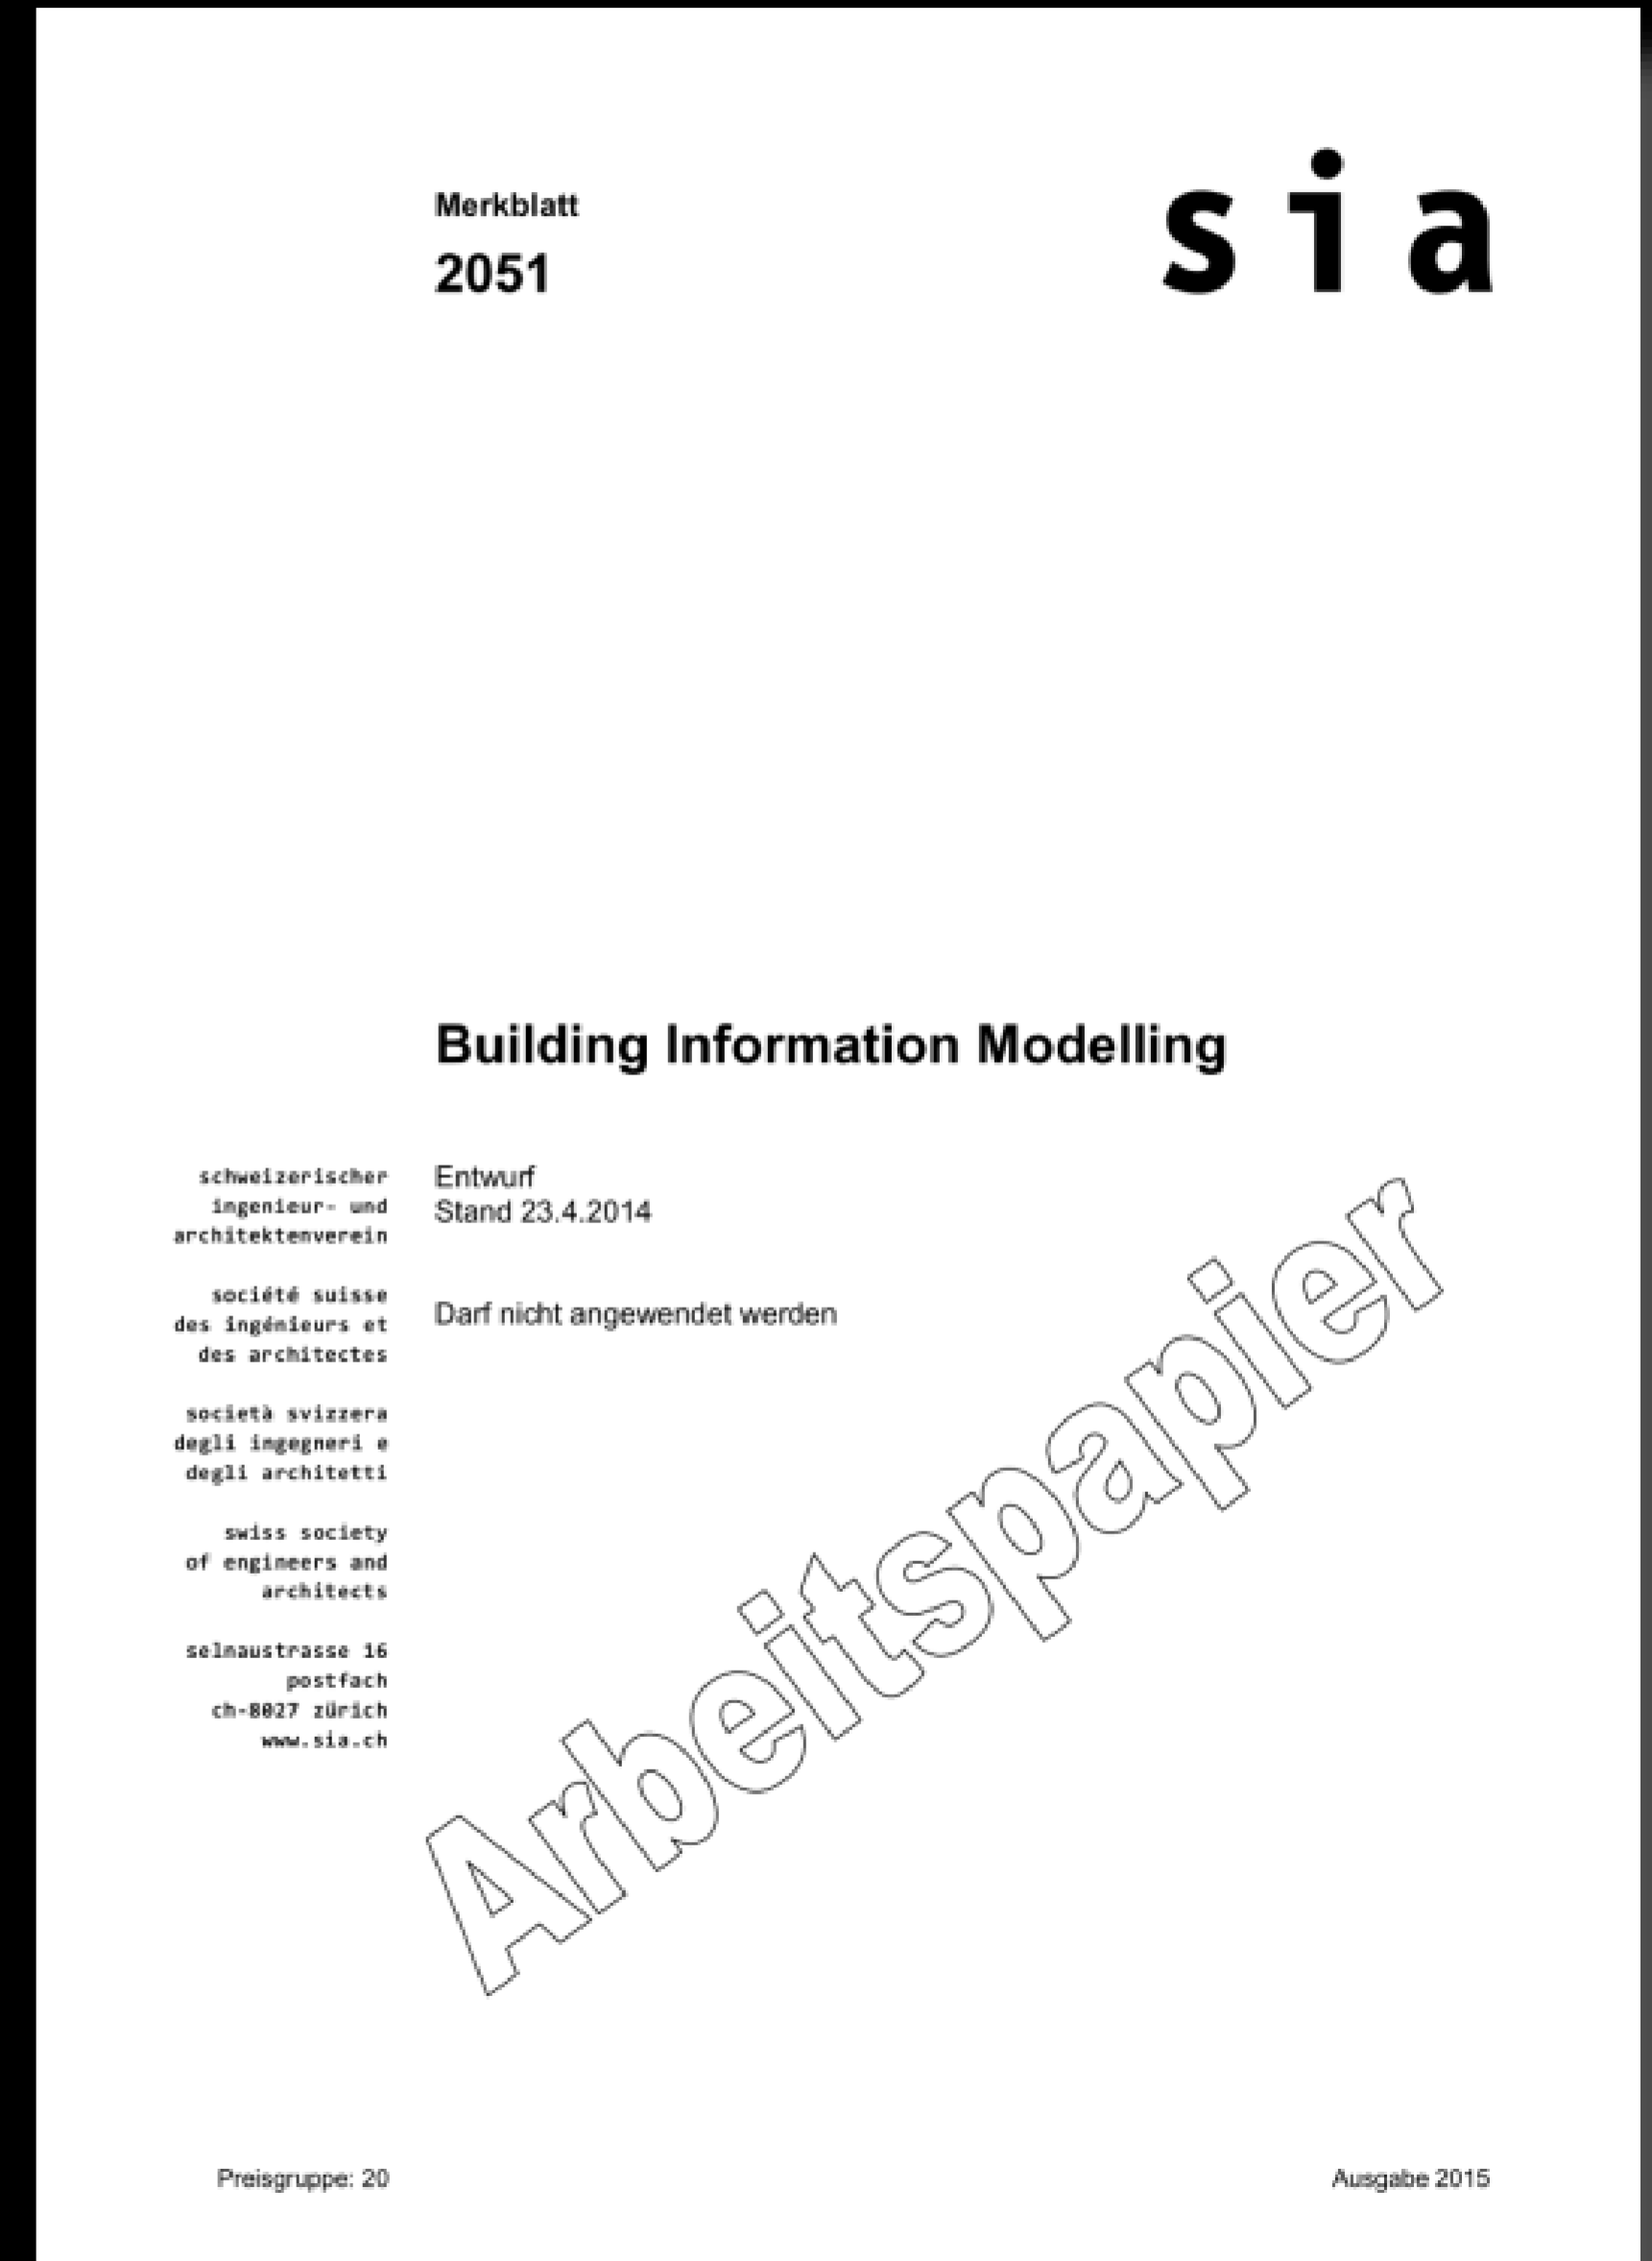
Merkblatt

2051

sia

Building Information Modelling

schweizerischer ingenieur- und architektenverein

société suisse des ingénieurs et des architectes

società svizzera degli ingegneri e degli architetti

swiss society of engineers and architects

selnaustrasse 16
postfach
ch-8027 zürich
www.sia.ch

Entwurf
Stand 23.4.2014

Darf nicht angewendet werden

Arbeitspapier

Preisgruppe: 20

Ausgabe 2015